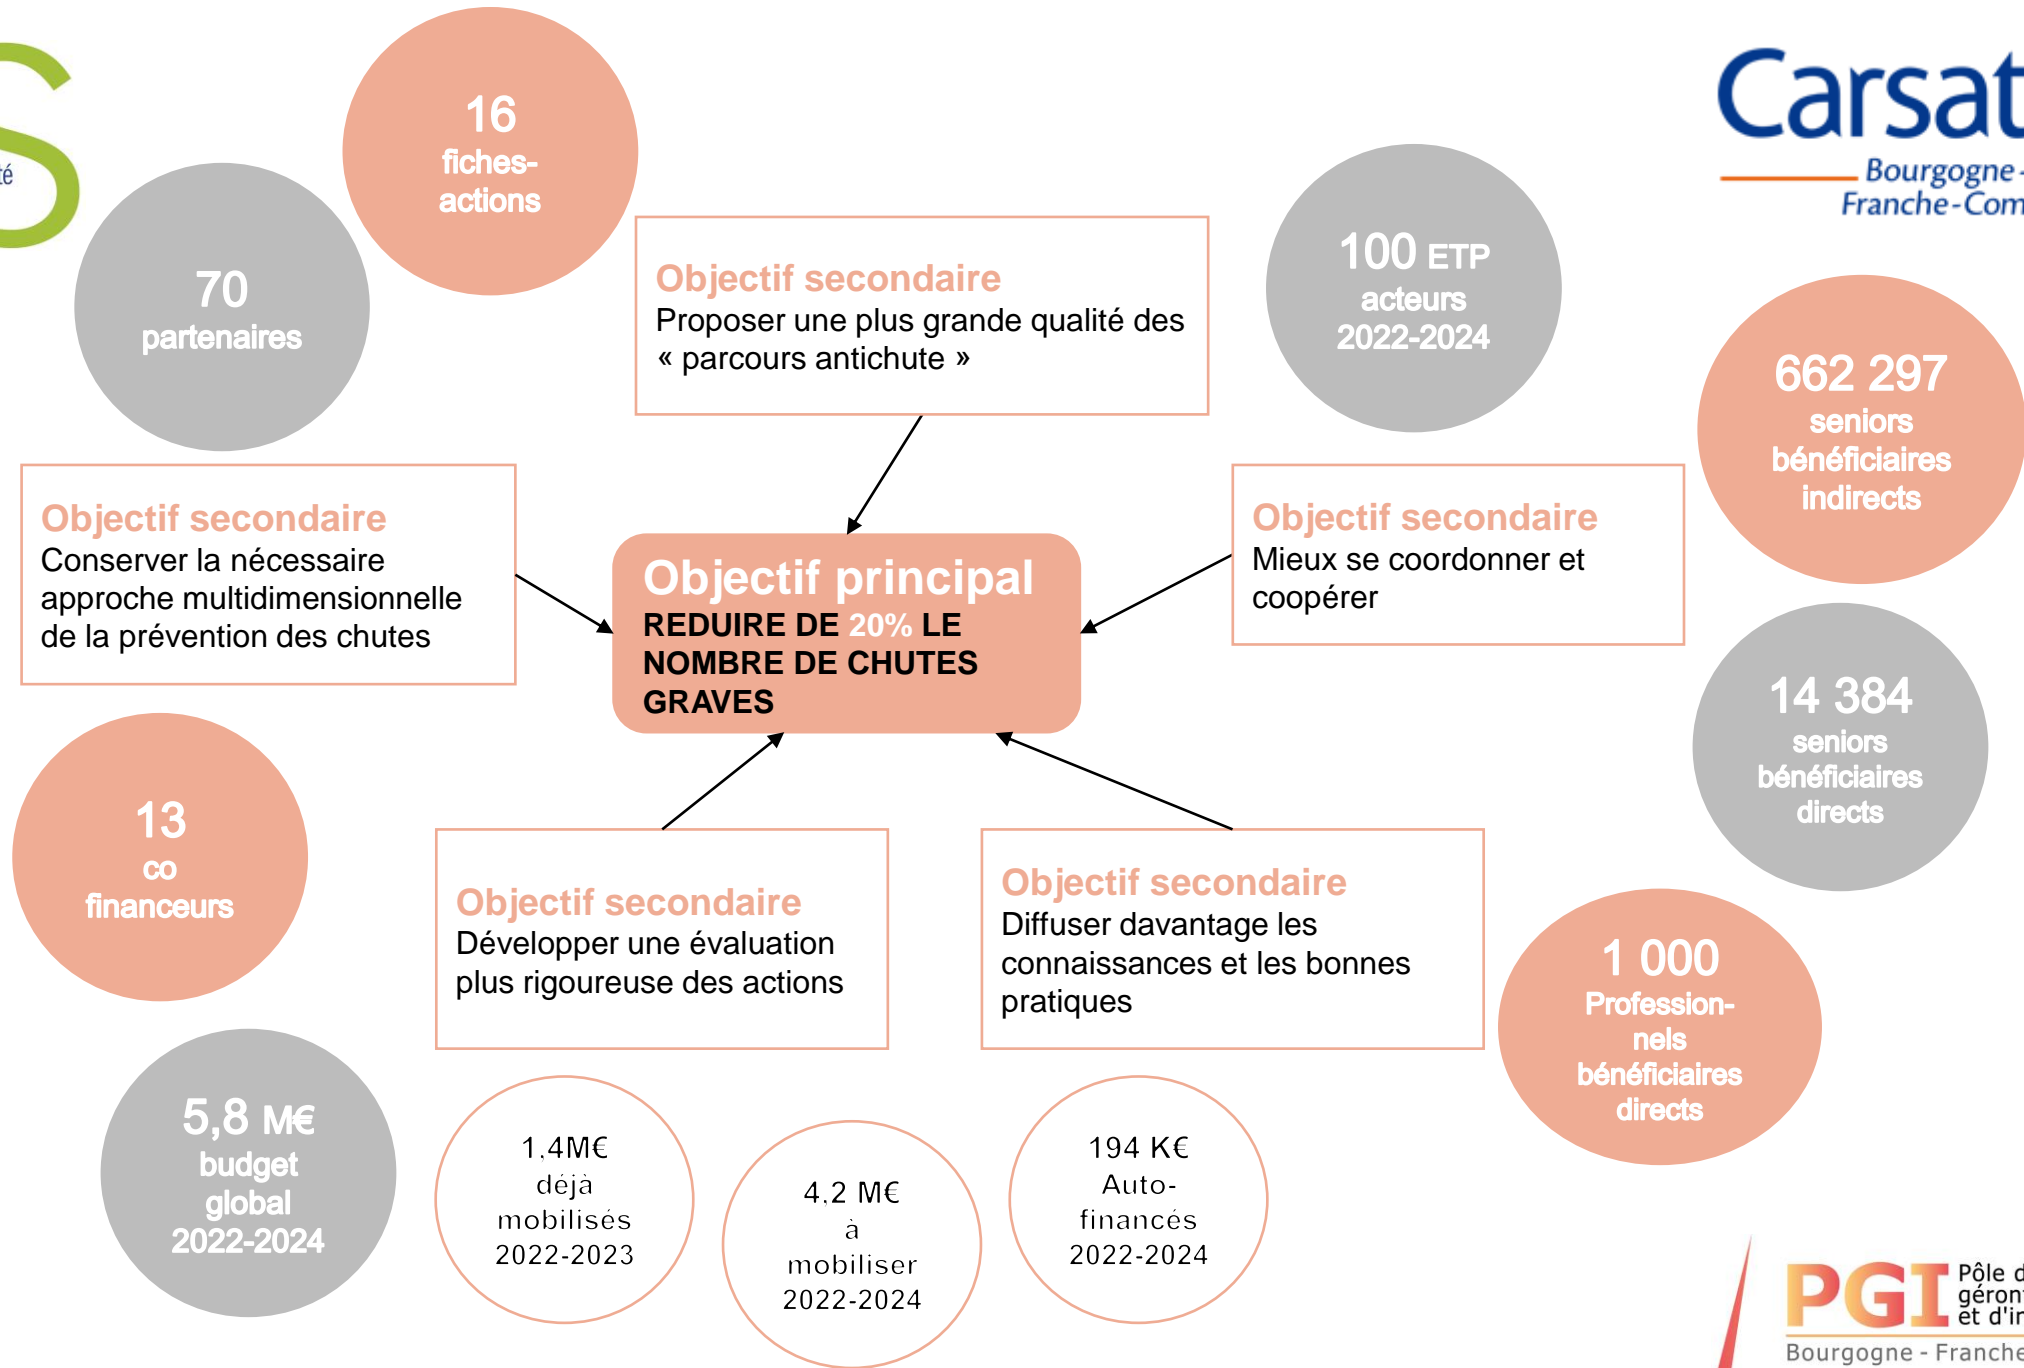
té

16
fiches-actions

70
partenaires

Carsat
Bourgogne-
Franche-Com

Objectif secondaire
Proposer une plus grande qualité des « parcours antichute »

100 ETP
acteurs
2022-2024

662 297
seniors
bénéficiaires
indirects

Objectif secondaire
Conserver la nécessaire approche multidimensionnelle de la prévention des chutes

Objectif principal
REDUIRE DE 20% LE NOMBRE DE CHUTES GRAVES

Objectif secondaire
Mieux se coordonner et coopérer

14 384
seniors
bénéficiaires
directs

13
co
financeurs

Objectif secondaire
Développer une évaluation plus rigoureuse des actions

Objectif secondaire
Diffuser davantage les connaissances et les bonnes pratiques

1 000
Professionnels
bénéficiaires
directs

5,8 M€
budget
global
2022-2024

1,4M€
déjà
mobilisés
2022-2023

4,2 M€
à
mobiliser
2022-2024

194 K€
Auto-financés
2022-2024

PGI
Pôle d
géron
et d'in
Bourgogne - Franche